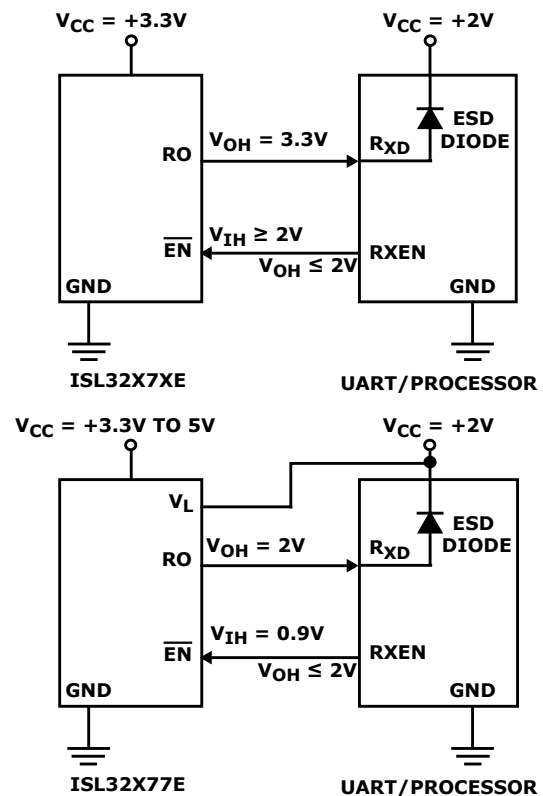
$V_{CC}$ = +3.3V

$V_{CC}$ = +2V

ESD DIODE

RO

$V_{OH}$ = 3.3V

$R_{XD}$

$\overline{EN}$

$V_{IH} \geq 2V$

$V_{OH} \leq 2V$

RXEN

GND

GND

ISL32X7XE

UART/PROCESSOR

$V_{CC}$ = +3.3V TO 5V

$V_{CC}$ = +2V

$V_L$

ESD DIODE

RO

$V_{OH}$ = 2V

$R_{XD}$

$\overline{EN}$

$V_{IH}$ = 0.9V

$V_{OH} \leq 2V$

RXEN

GND

GND

ISL32X77E

UART/PROCESSOR